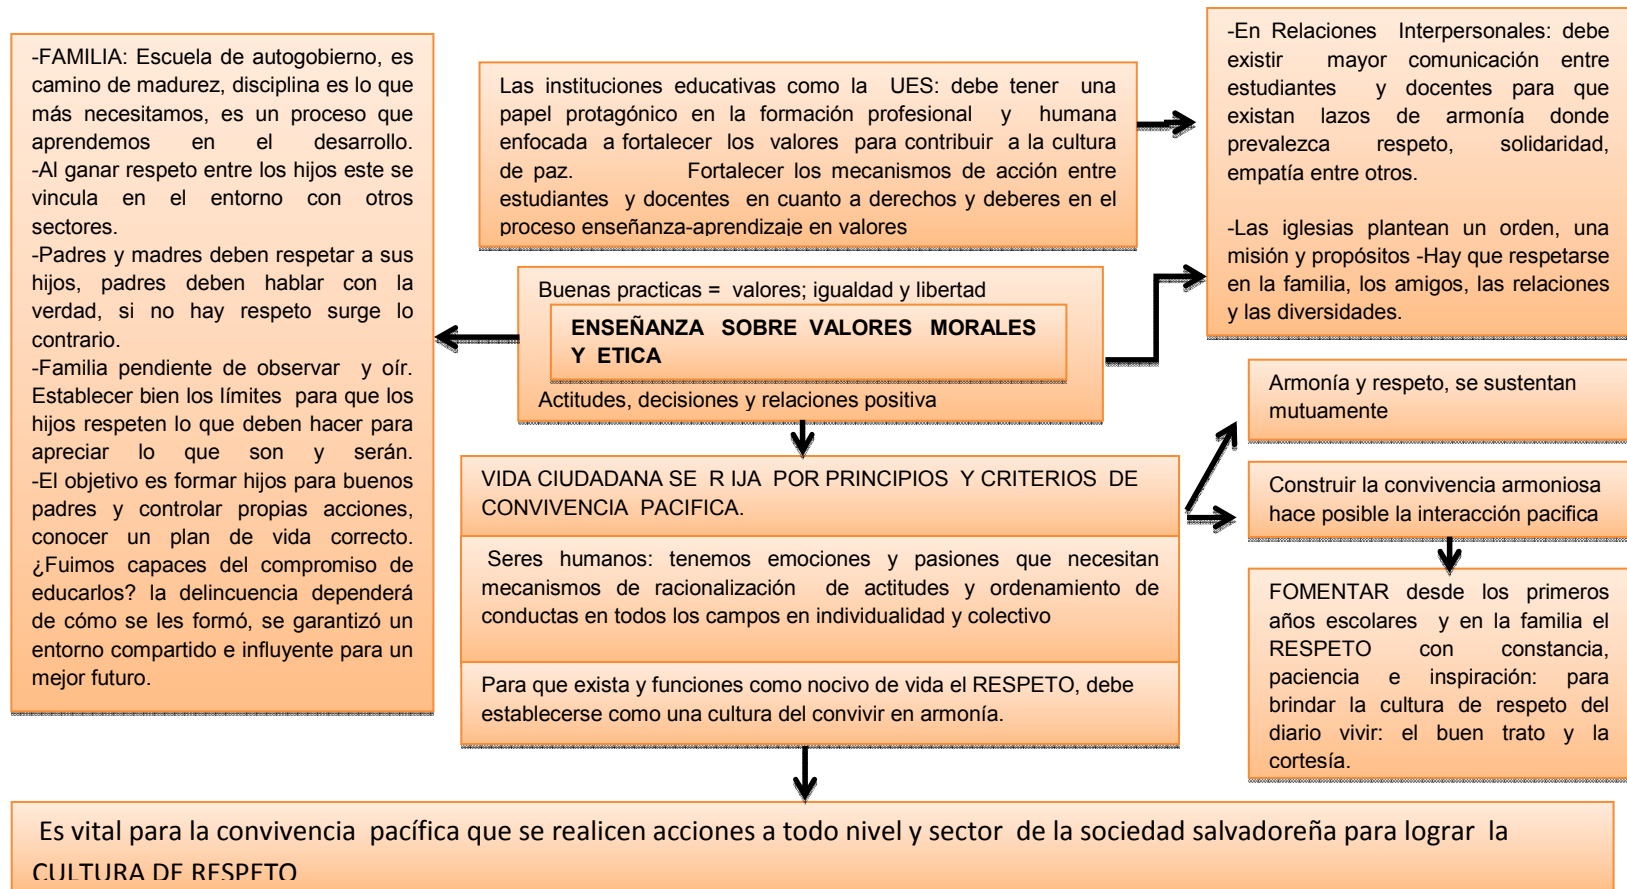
-FAMILIA: Escuela de autogobierno, es camino de madurez, disciplina es lo que más necesitamos, es un proceso que aprendemos en el desarrollo. -Al ganar respeto entre los hijos este se vincula en el entorno con otros sectores. -Padres y madres deben respetar a sus hijos, padres deben hablar con la verdad, si no hay respeto surge lo contrario. -Familia pendiente de observar y oír. Establecer bien los límites para que los hijos respeten lo que deben hacer para apreciar lo que son y serán. -El objetivo es formar hijos para buenos padres y controlar propias acciones, conocer un plan de vida correcto. ¿Fuimos capaces del compromiso de educarlos? la delincuencia dependerá de cómo se les formó, se garantizó un entorno compartido e influyente para un mejor futuro.

Las instituciones educativas como la UES: debe tener una papel protagónico en la formación profesional y humana enfocada a fortalecer los valores para contribuir a la cultura de paz. Fortalecer los mecanismos de acción entre estudiantes y docentes en cuanto a derechos y deberes en el proceso enseñanza-aprendizaje en valores

-En Relaciones Interpersonales: debe existir mayor comunicación entre estudiantes y docentes para que existan lazos de armonía donde prevalezca respeto, solidaridad, empatía entre otros.

-Las iglesias plantean un orden, una misión y propósitos -Hay que respetarse en la familia, los amigos, las relaciones y las diversidades.

Buenas practicas = valores; igualdad y libertad

ENSEÑANZA SOBRE VALORES MORALES Y ETICA

Actitudes, decisiones y relaciones positiva

Armonía y respeto, se sustentan mutuamente

VIDA CIUDADANA SE R IJA POR PRINCIPIOS Y CRITERIOS DE CONVIVENCIA PACIFICA.

Seres humanos: tenemos emociones y pasiones que necesitan mecanismos de racionalización de actitudes y ordenamiento de conductas en todos los campos en individualidad y colectivo

Para que exista y funciones como nocivo de vida el RESPETO, debe establecerse como una cultura del convivir en armonía.

Construir la convivencia armoniosa hace posible la interacción pacifica

FOMENTAR desde los primeros años escolares y en la familia el RESPETO con constancia, paciencia e inspiración: para brindar la cultura de respeto del diario vivir: el buen trato y la cortesía.

Es vital para la convivencia pacífica que se realicen acciones a todo nivel y sector de la sociedad salvadoreña para lograr la CULTURA DE RESPETO